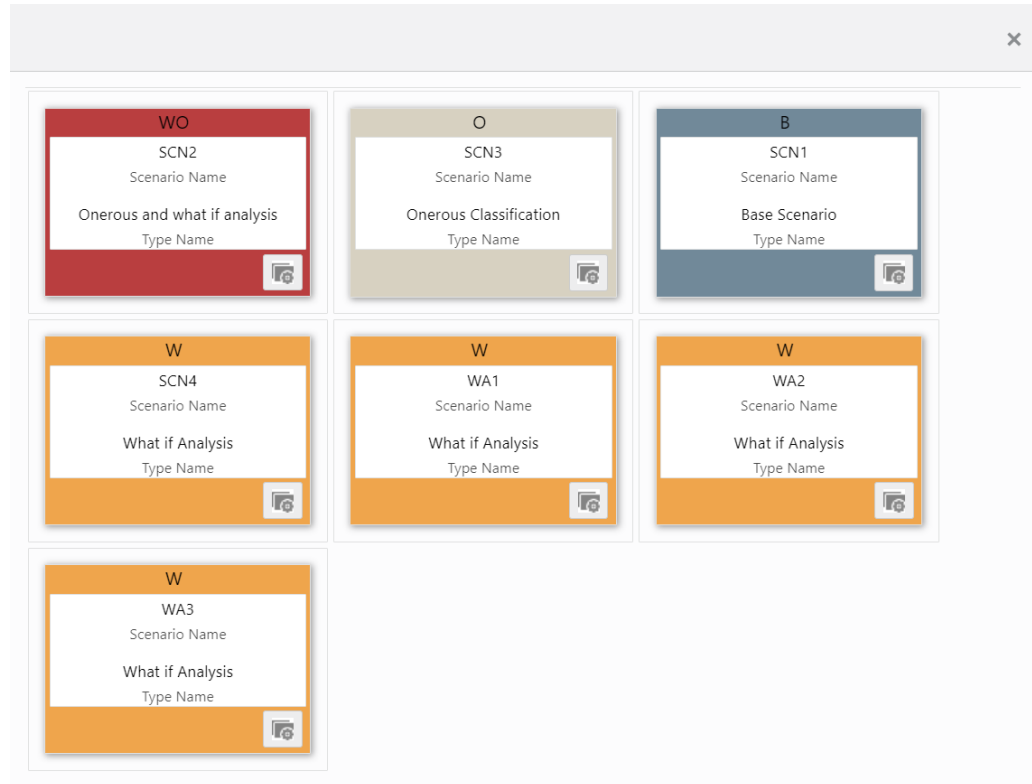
×

WO
SCN2
Scenario Name
Onerous and what if analysis
Type Name

O
SCN3
Scenario Name
Onerous Classification
Type Name

B
SCN1
Scenario Name
Base Scenario
Type Name

W
SCN4
Scenario Name
What if Analysis
Type Name

W
WA1
Scenario Name
What if Analysis
Type Name

W
WA2
Scenario Name
What if Analysis
Type Name

W
WA3
Scenario Name
What if Analysis
Type Name